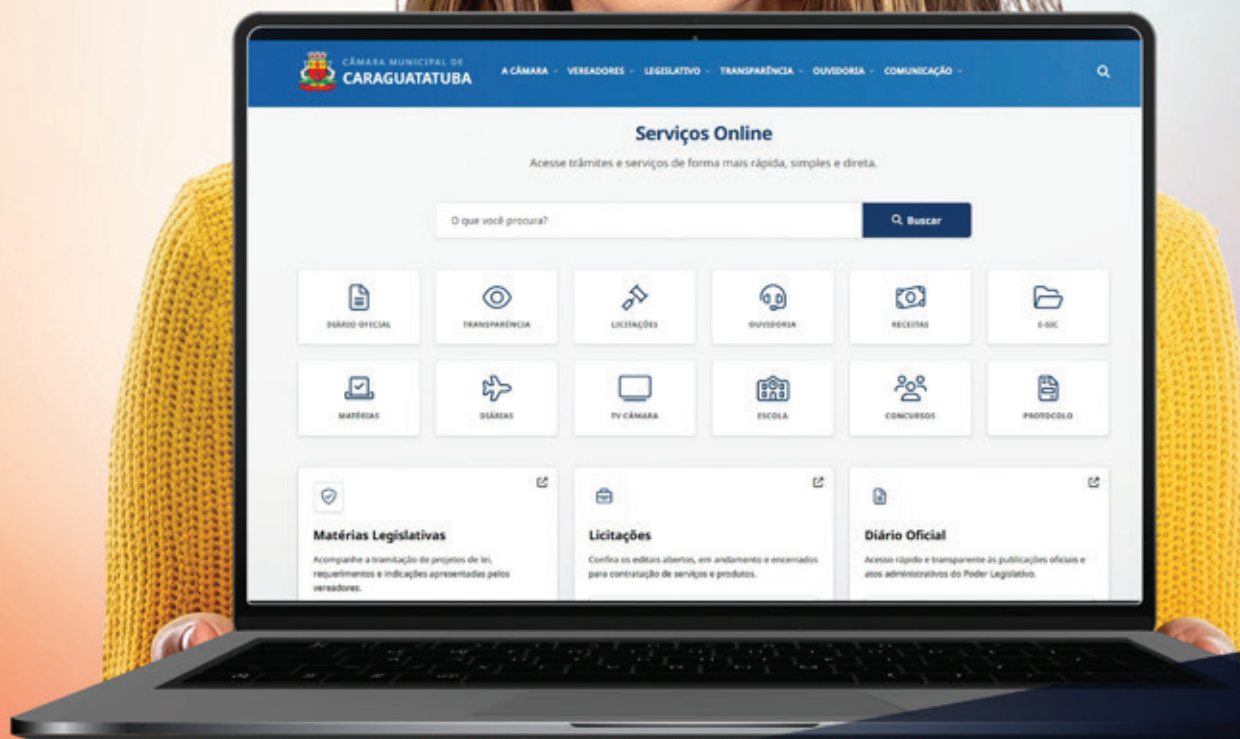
CÂMARA MUNICIPAL DE
CARAGUATATUBA

A CÂMARA · VEREADORES · LEGISLATIVO · TRANSPARÊNCIA · OUVIDORIA · COMUNICAÇÃO

Serviços Online

Acesse trâmites e serviços de forma mais rápida, simples e direta.

O que você procura?

Buscar

DIÁRIO OFICIAL
TRANSPARÊNCIA
LICITAÇÕES
OUVIDORIA
RECEITAS
E-SIC
MATÉRIAS
DIÁRIAS
TV CÂMARA
ESCOLA
CONCURSOS
PROTOCOLO

Matérias Legislativas

Acompanhe a tramitação de projetos de lei, requerimentos e indicações apresentadas pelos vereadores.

Licitações

Confira os editais abertos, em andamento e encerrados para contratação de serviços e produtos.

Diário Oficial

Acesso rápido e transparente às publicações oficiais e atos administrativos do Poder Legislativo.